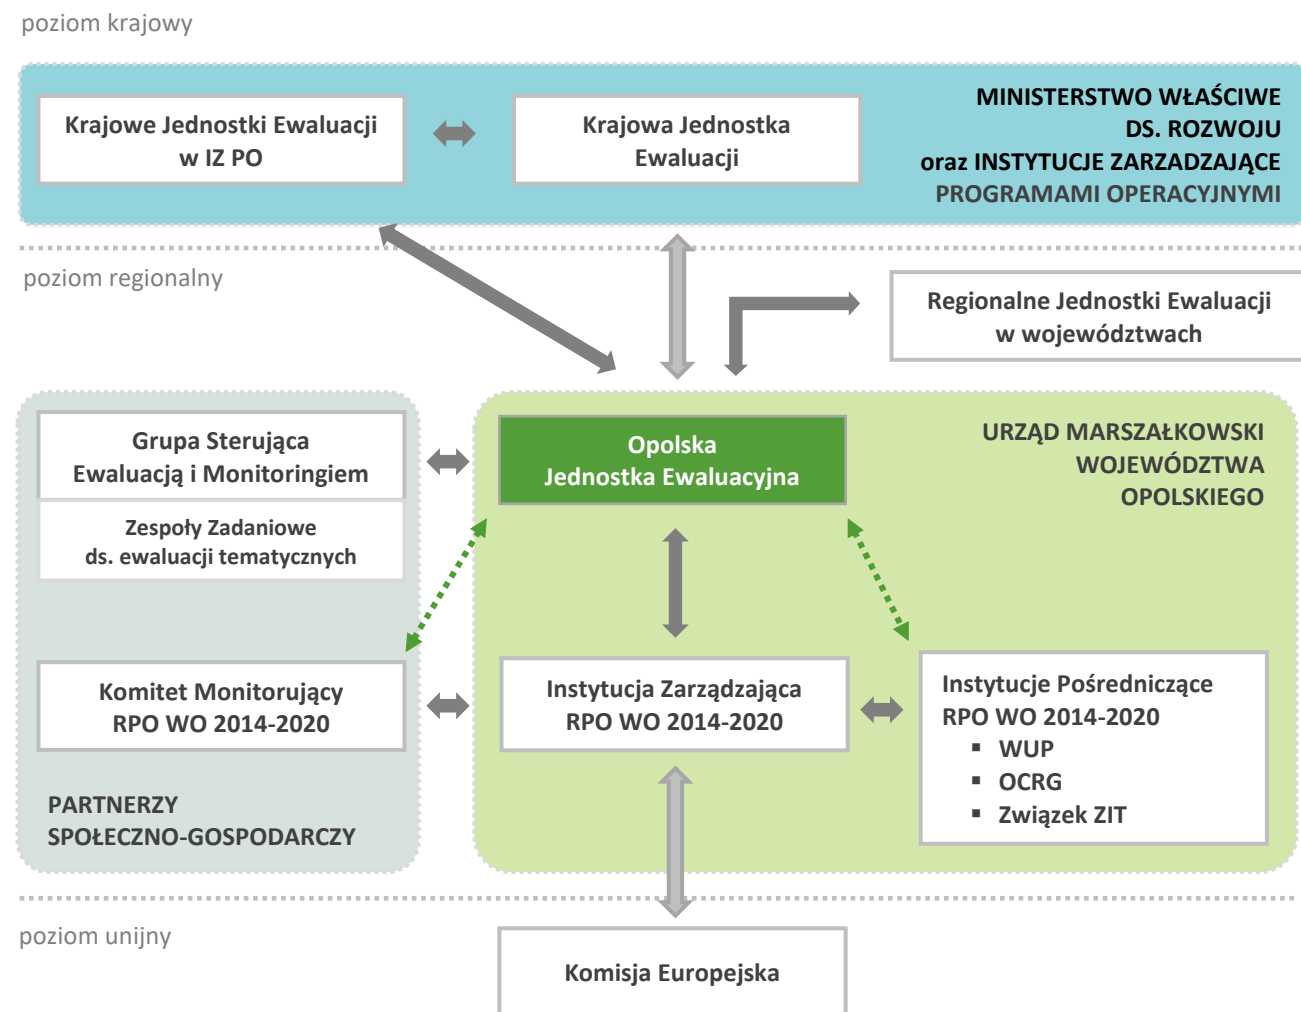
poziom krajowy

Krajowe Jednostki Ewaluacji w IZ PO

Krajowa Jednostka Ewaluacji

MINISTERSTWO WŁAŚCIWE DS. ROZWOJU oraz INSTYTUCJE ZARZADZAJĄCE PROGRAMAMI OPERACYJNYMI

poziom regionalny

Regionalne Jednostki Ewaluacji w województwach

Grupa Sterująca Ewaluacją i Monitoringiem

Zespoły Zadaniowe ds. ewaluacji tematycznych

Opolska Jednostka Ewaluacyjna

URZĄD MARSZAŁKOWSKI WOJEWÓDZTWA OPOLSKIEGO

Komitet Monitorujący RPO WO 2014-2020

Instytucja Zarządzająca RPO WO 2014-2020

Instytucje Pośredniczące RPO WO 2014-2020
▪ WUP
▪ OCRG
▪ Związek ZIT

PARTNERZY SPOŁECZNO-GOSPODARCZY

poziom unijny

Komisja Europejska